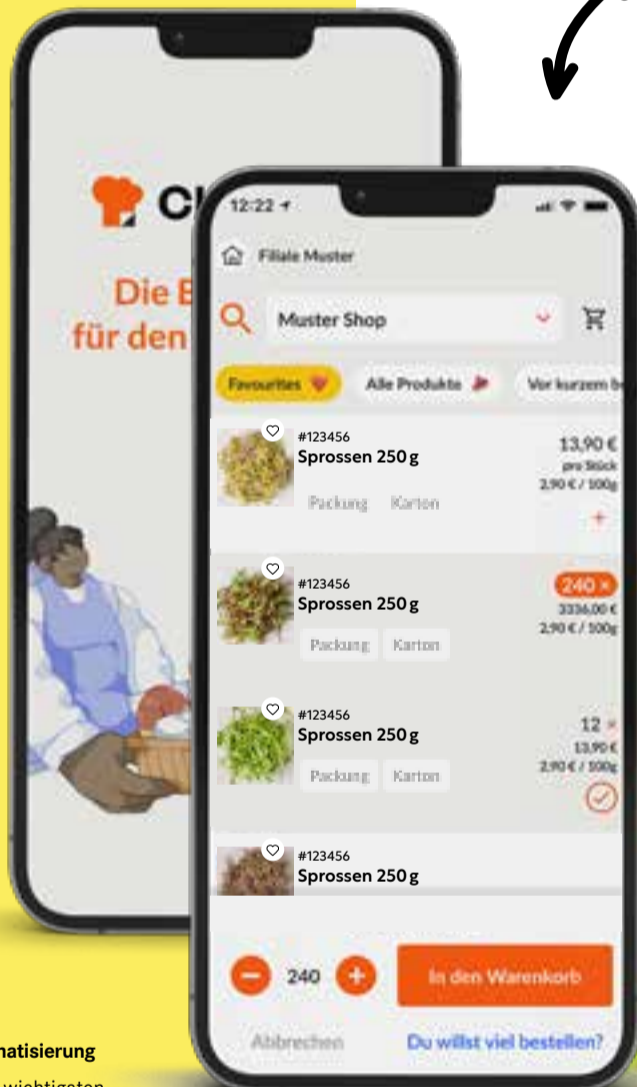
Cl

Die B
für den

12:22

Filiale Muster

Muster Shop

Favourites

Alle Produkte

Vor kurzem b

#123456
Sprossen 250 g
Packung Karton
13,90 €
pro Stück
2,90 € / 100g
+

#123456
Sprossen 250 g
Packung Karton
240 ×
3336,00 €
2,90 € / 100g

#123456
Sprossen 250 g
Packung Karton
12 ×
13,90 €
2,90 € / 100g

#123456
Sprossen 250 g

240

In den Warenkorb

Abbrechen

Du willst viel bestellen?

matisierung

wichtigsten